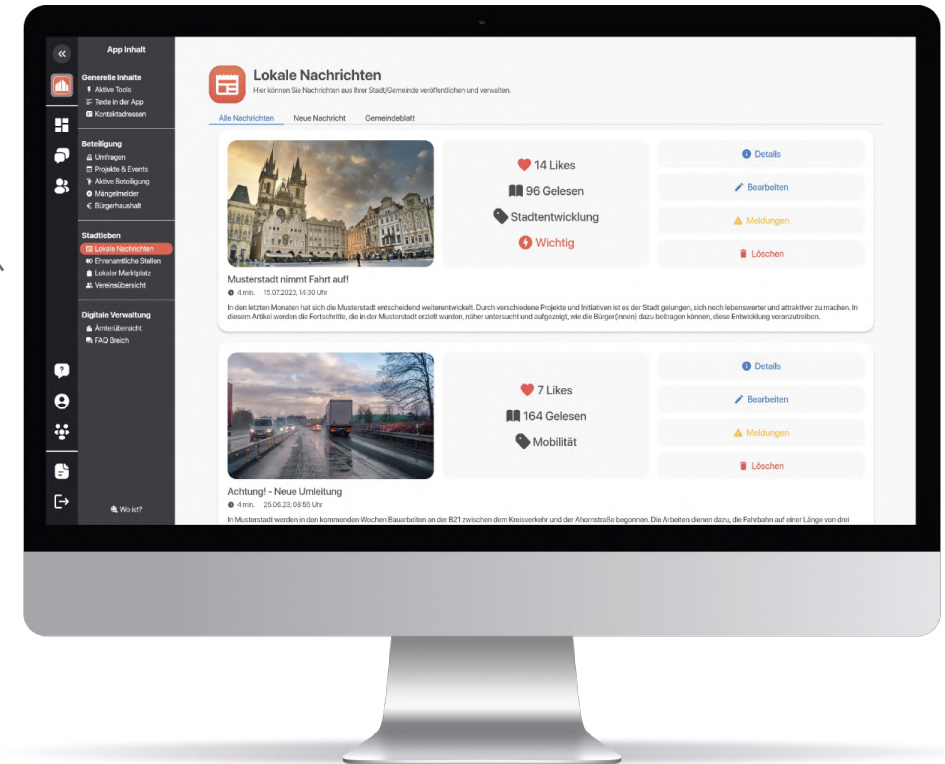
«

App Inhalt

Generelle Inhalte
Aktive Tools
Texte in der App
Kontaktadressen

Beteiligung
Umfragen
Projekte & Events
Aktive Beteiligung
Mängelmelder
Bürgerhaushalt

Stadtleben
Lokale Nachrichten
Ehrenamtliche Stellen
Lokaler Marktplatz
Vereinsübersicht

Digitale Verwaltung
Ämterübersicht
FAQ Breich

Wo ist?

Lokale Nachrichten
Hier können Sie Nachrichten aus Ihrer Stadt/Gemeinde veröffentlichen und verwalten.

Alle Nachrichten | Neue Nachricht | Gemeindeblatt

14 Likes
96 Gelesen
Stadtentwicklung
Wichtig

Details
Bearbeiten
Meldungen
Löschen

Musterstadt nimmt Fahrt auf!
4 min. 15.07.2023, 14:30 Uhr
In den letzten Monaten hat sich die Musterstadt entscheidend weiterentwickelt. Durch verschiedene Projekte und Initiativen ist es der Stadt gelungen, sich noch lebenswerter und attraktiver zu machen. In diesem Artikel werden die Fortschritte, die in der Musterstadt erzielt wurden, näher untersucht und aufgezeigt, wie die Bürger(innen) dazu beitragen können, diese Entwicklung voranzutreiben.

7 Likes
164 Gelesen
Mobilität

Details
Bearbeiten
Meldungen
Löschen

Achtung! - Neue Umleitung
4 min. 25.06.23, 08:55 Uhr
In Musterstadt werden in den kommenden Wochen Bauarbeiten an der B21 zwischen dem Kreisverkehr und der Ahornstraße begonnen. Die Arbeiten dienen dazu, die Fahrbahn auf einer Länge von drei